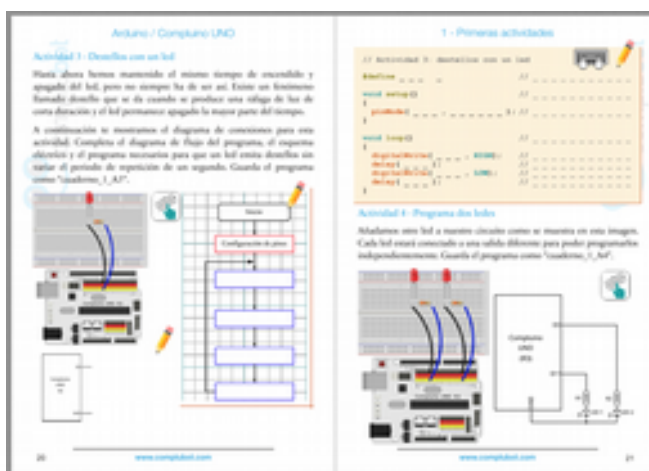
Arduino / Compluino UNO

Actividad 3 - Destellos con un led

Hasta ahora hemos mantenido el mismo tiempo de encendido y apagado del led, pero no siempre ha de ser así. Existe un fenómeno llamado destello que se da cuando se produce una ráfaga de luz de corta duración y el led permanece apagado la mayor parte del tiempo.

A continuación te mostramos el diagrama de conexiones para esta actividad. Completa el diagrama de flujo del programa, el esquema eléctrico y el programa necesarios para que un led emita destellos sin variar el periodo de repetición de un segundo. Guarda el programa como "cuaderno_1_A3".

Inicio

Configuración de pines

Compluino UNO

20

www.complubot.com

1 - Primeras actividades

// Actividad 3: destellos con un led

#define

void setup(){

pinMode( , );

}

void loop(){

digitalWrite( , HIGH);

delay( );

digitalWrite( , LOW);

delay( );

}

Actividad 4 - Programa dos leds

Añadamos otro led a nuestro circuito como se muestra en esta imagen. Cada led estará conectado a una salida diferente para poder programarlos independientemente. Guarda el programa como "cuaderno_1_A4".

Compluino UNO (R3)

www.complubot.com

21